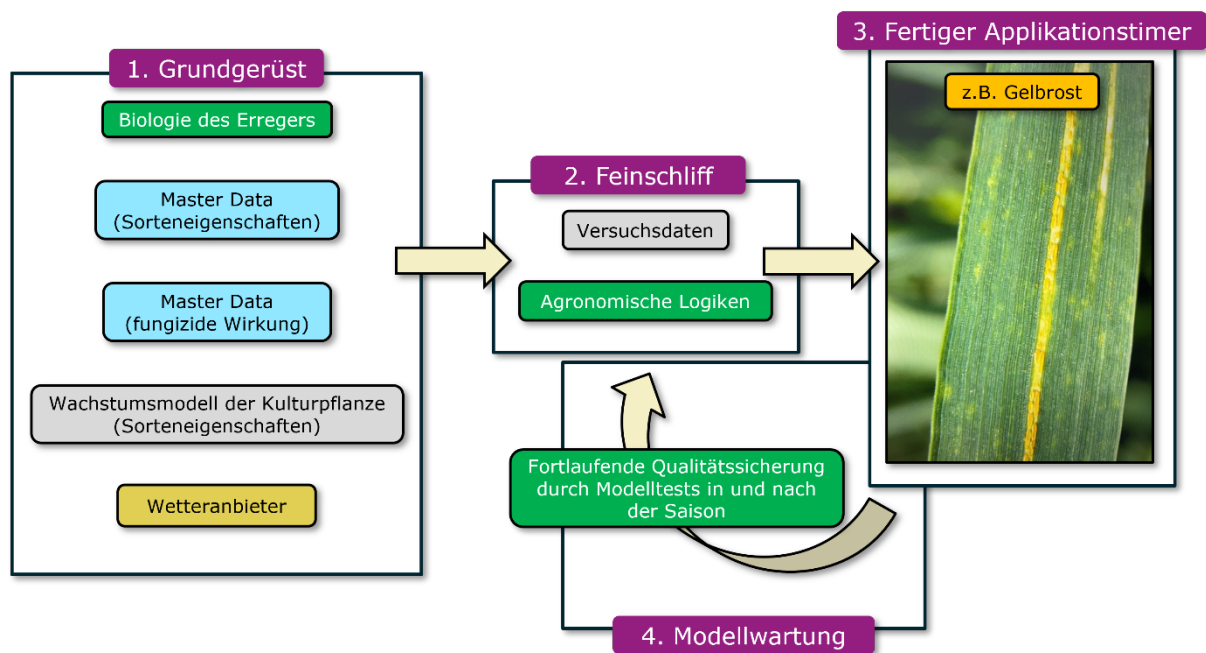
1. Grundgerüst

Biologie des Erregers

Master Data (Sorteneigenschaften)

Master Data (fungizide Wirkung)

Wachstumsmodell der Kulturpflanze (Sorteneigenschaften)

Wetteranbieter

2. Feinschliff

Versuchsdaten

Agronomische Logiken

3. Fertiger Applikationstimer

z.B. Gelbrost

Fortlaufende Qualitätssicherung durch Modelltests in und nach der Saison

4. Modellwartung